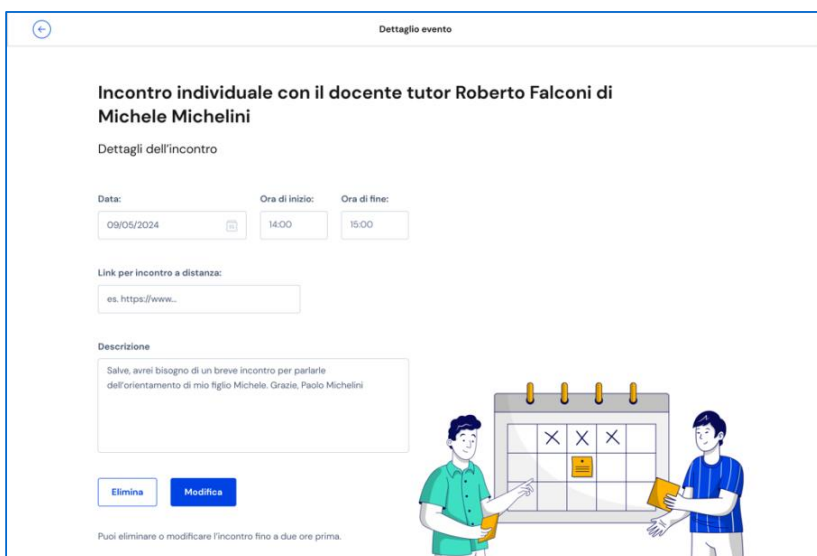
Dettaglio evento

Incontro individuale con il docente tutor Roberto Falconi di Michele Michelini

Dettagli dell'incontro

Data:
09/05/2024

Ora di inizio:
14:00

Ora di fine:
15:00

Link per incontro a distanza:
es. https://www...

Descrizione
Salve, avrei bisogno di un breve incontro per parlarle dell'orientamento di mio figlio Michele. Grazie, Paolo Michelini

Elimina

Modifica

Puoi eliminare o modificare l'incontro fino a due ore prima.